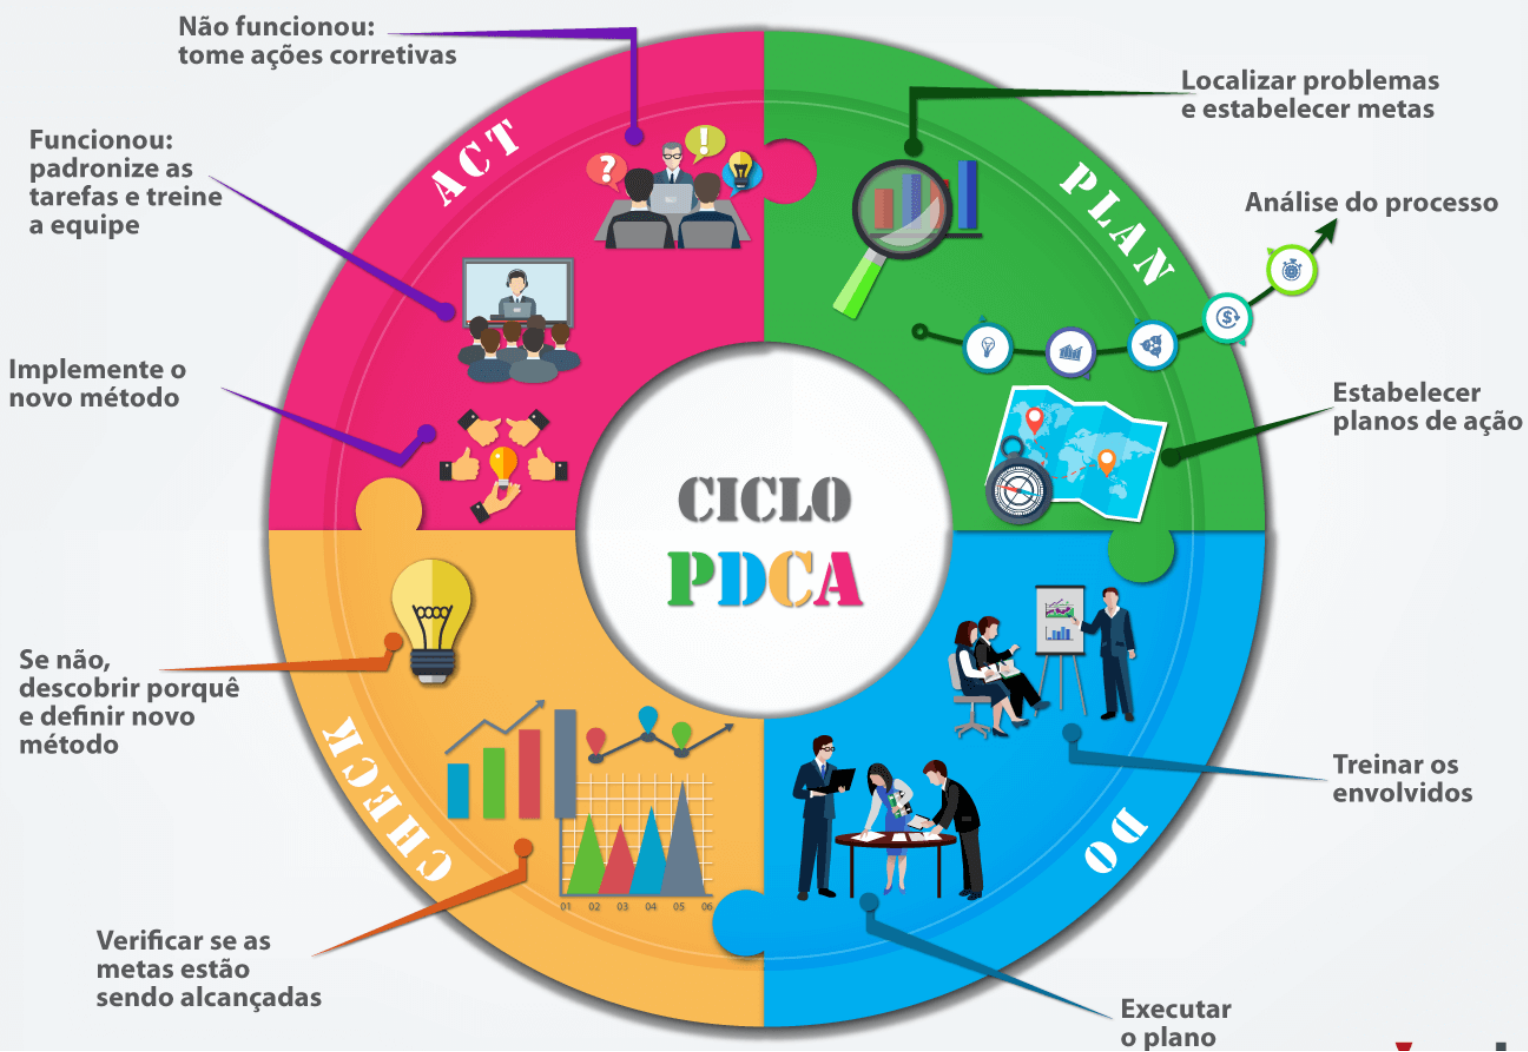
Não funcionou: tome ações corretivas

Funcionou: padronize as tarefas e treine a equipe

Implemente o novo método

ACT

Localizar problemas e estabelecer metas

PLAN

Análise do processo

Estabelecer planos de ação

CICLO
PDCA

Se não, descobrir porquê e definir novo método

CHECK

01 02 03 04 05 06

Treinar os envolvidos

DO

Verificar se as metas estão sendo alcançadas

Executar o plano